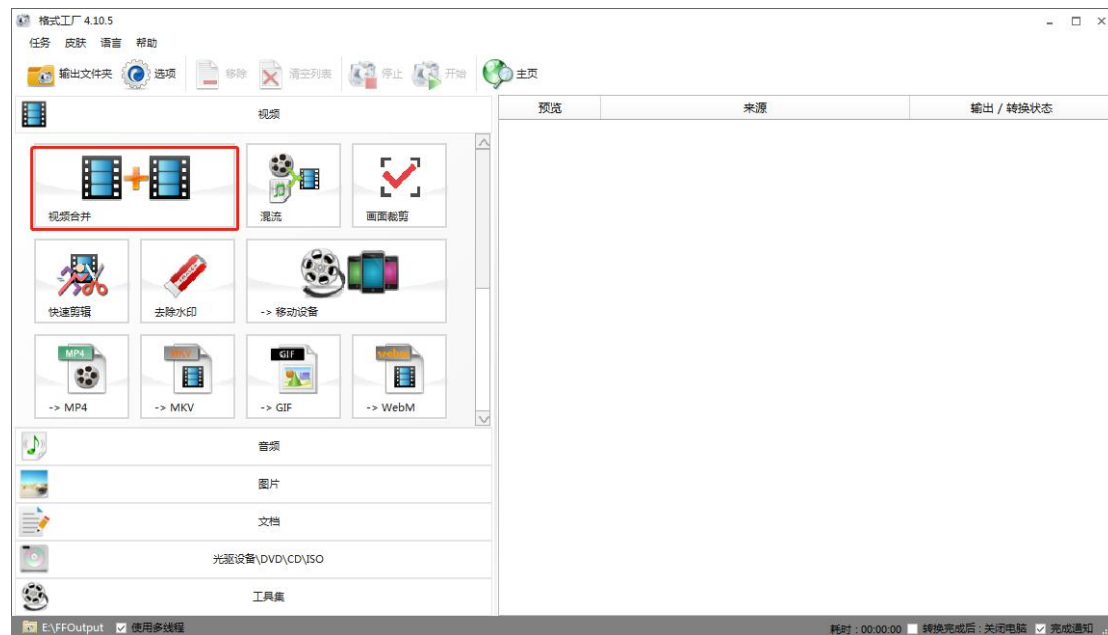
格式工厂 4.10.5

任务 皮肤 语言 帮助

输出文件夹 选项 移除 清空列表 停止 开始 主页

视频

预览 | 来源 | 输出 / 转换状态

视频合并
混流
画面裁剪
快速剪辑
去除水印
-> 移动设备
MP4
-> MP4
MKV
-> MKV
GIF
-> GIF
WebM
-> WebM

音频
图片
文档
光驱设备\DVD\CD\ISO
工具集

E:\FFOutput 使用多线程

耗时：00:00:00 转换完成后：关闭电脑 完成通知